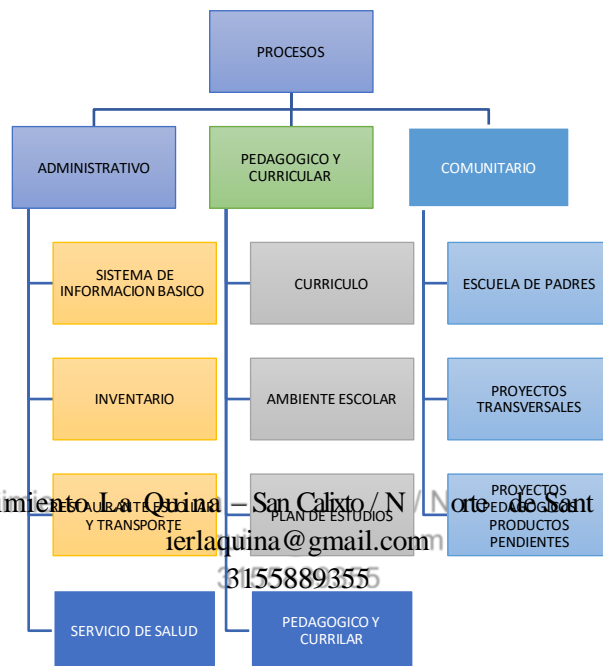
PROCESOS

ADMINISTRATIVO

SISTEMA DE INFORMACION BASICO

INVENTARIO

RESTAURANTE ESCOLAR Y TRANSPORTE

SERVICIO DE SALUD

PEDAGOGICO Y CURRICULAR

CURRICULO

AMBIENTE ESCOLAR

PLAN DE ESTUDIOS

PEDAGOGICO Y CURRILAR

COMUNITARIO

ESCUELA DE PADRES

PROYECTOS TRANSVERSALES

PROYECTOS PEDAGOGICOS PRODUCTOS PENDIENTES

imiento La Quina – San Calixto / Norte de Sant
ierlaquina@gmail.com
3155889355